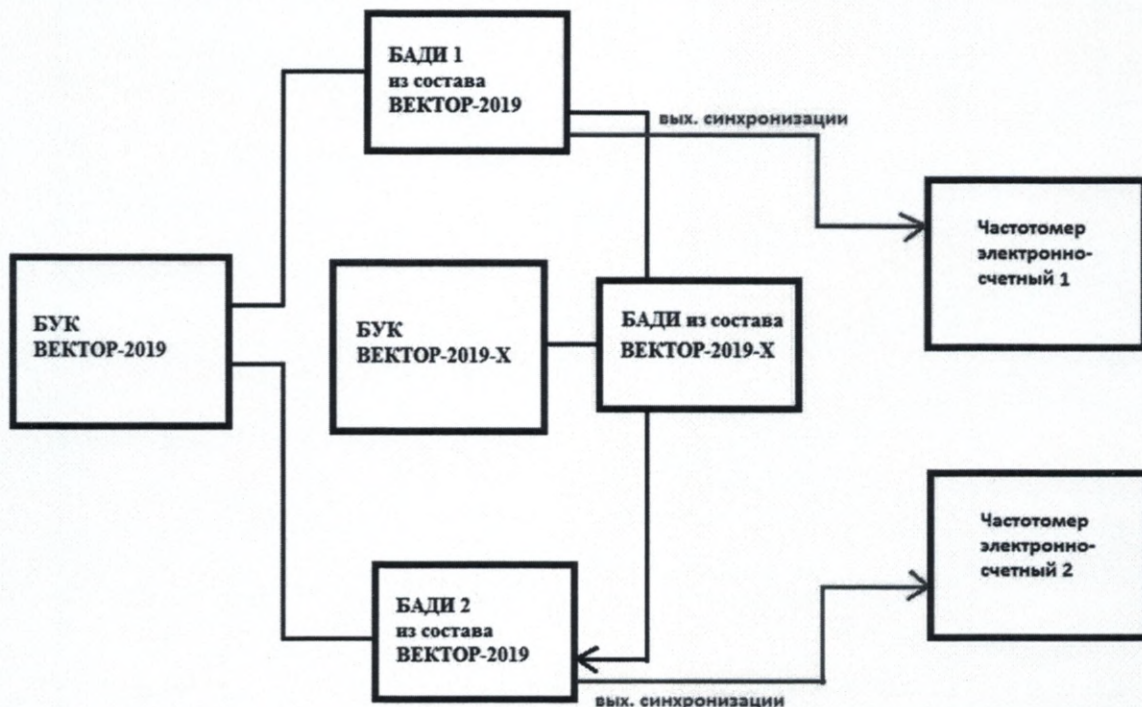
БАДИ 1
из состава
ВЕКТОР-2019

вых. синхронизации

Частотомер
электронно-
счетный 1

БУК
ВЕКТОР-2019

БУК
ВЕКТОР-2019-Х

БАДИ из состава
ВЕКТОР-2019-Х

Частотомер
электронно-
счетный 2

БАДИ 2
из состава
ВЕКТОР-2019

вых. синхронизации